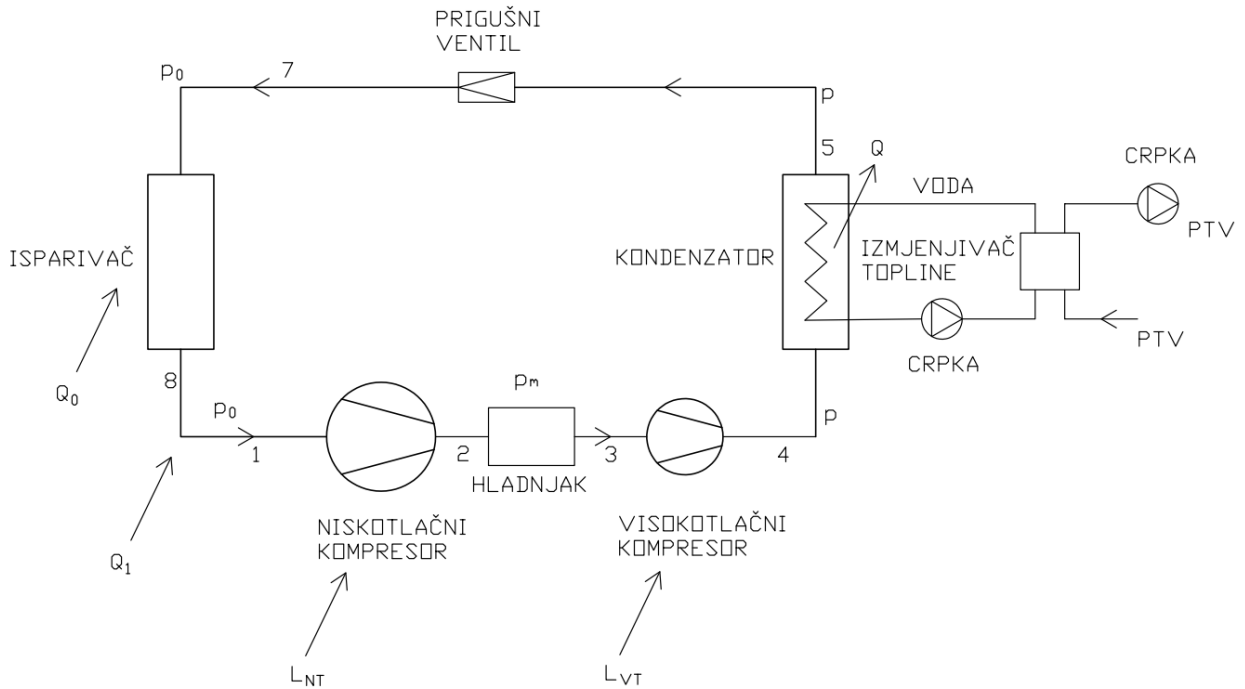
PRIGUŠNI VENTIL

$p_0$

7

p

5

Q

CRPKA

VODA

PTV

ISPARIVAČ

KONDENZATOR

IZMJENJIVAČ TOPLINE

PTV

CRPKA

$Q_0$

8

$p_0$

$p_m$

p

1

2

3

4

HLADNJAK

$Q_1$

NISKOTLAČNI KOMPRESOR

VISOKOTLAČNI KOMPRESOR

$L_{NT}$

$L_{VT}$